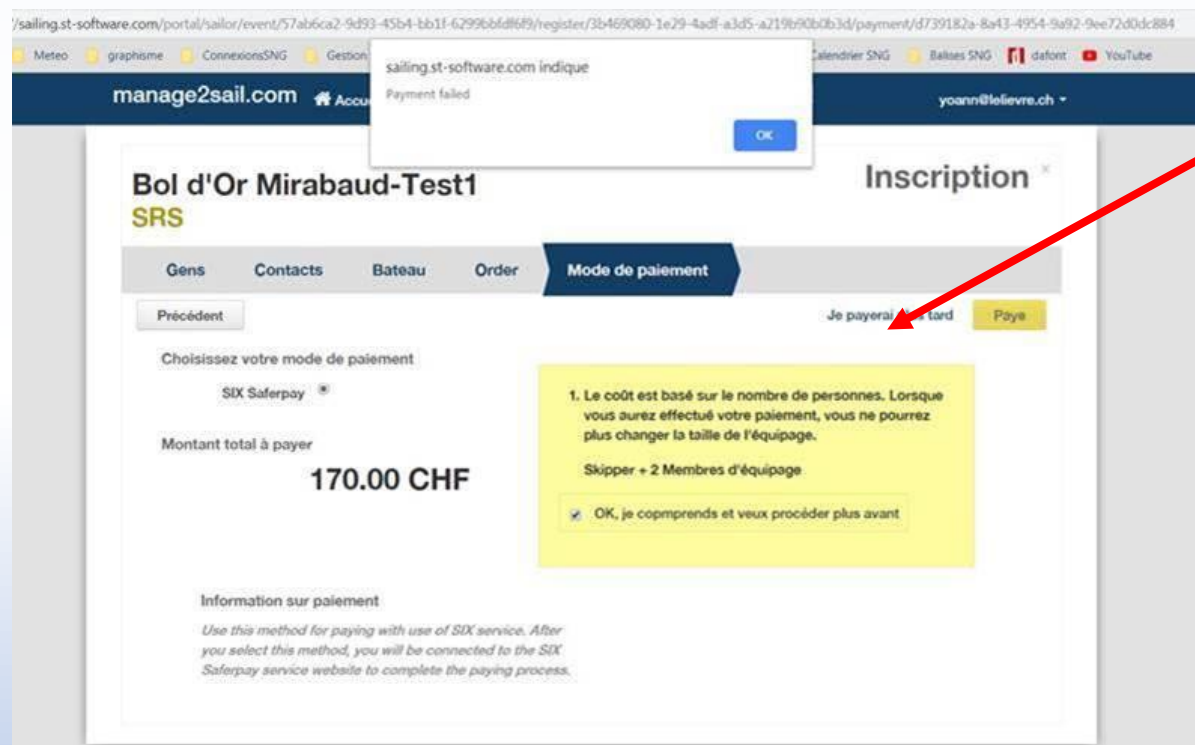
/sailing.st-software.com/portal/sailor/event/57ab6ca2-9d93-45b4-bb1f-6299bbfdf6f9/register/3b469080-1e29-4adf-a3d5-a219b90b0b3d/payment/d739182a-8a43-4954-9a92-9ee72d0dc884

Meteo graphisme ConnexionsSNG Gestion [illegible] Calendrier SNG Balises SNG dafont YouTube

manage2sail.com Accu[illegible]

sailing.st-software.com indique

Payment failed

OK

yoann@lelievre.ch

Bol d'Or Mirabaud-Test1

SRS

Inscription

Gens Contacts Bateau Order Mode de paiement

Précédent

Je payerai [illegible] tard

Paye

Choisissez votre mode de paiement

SIX Saferpay

Montant total à payer

170.00 CHF

1. Le coût est basé sur le nombre de personnes. Lorsque vous aurez effectué votre paiement, vous ne pourrez plus changer la taille de l'équipage.

Skipper + 2 Membres d'équipage

OK, je copmprends et veux procéder plus avant

Information sur paiement

Use this method for paying with use of SIX service. After you select this method, you will be connected to the SIX Saferpay service website to complete the paying process.